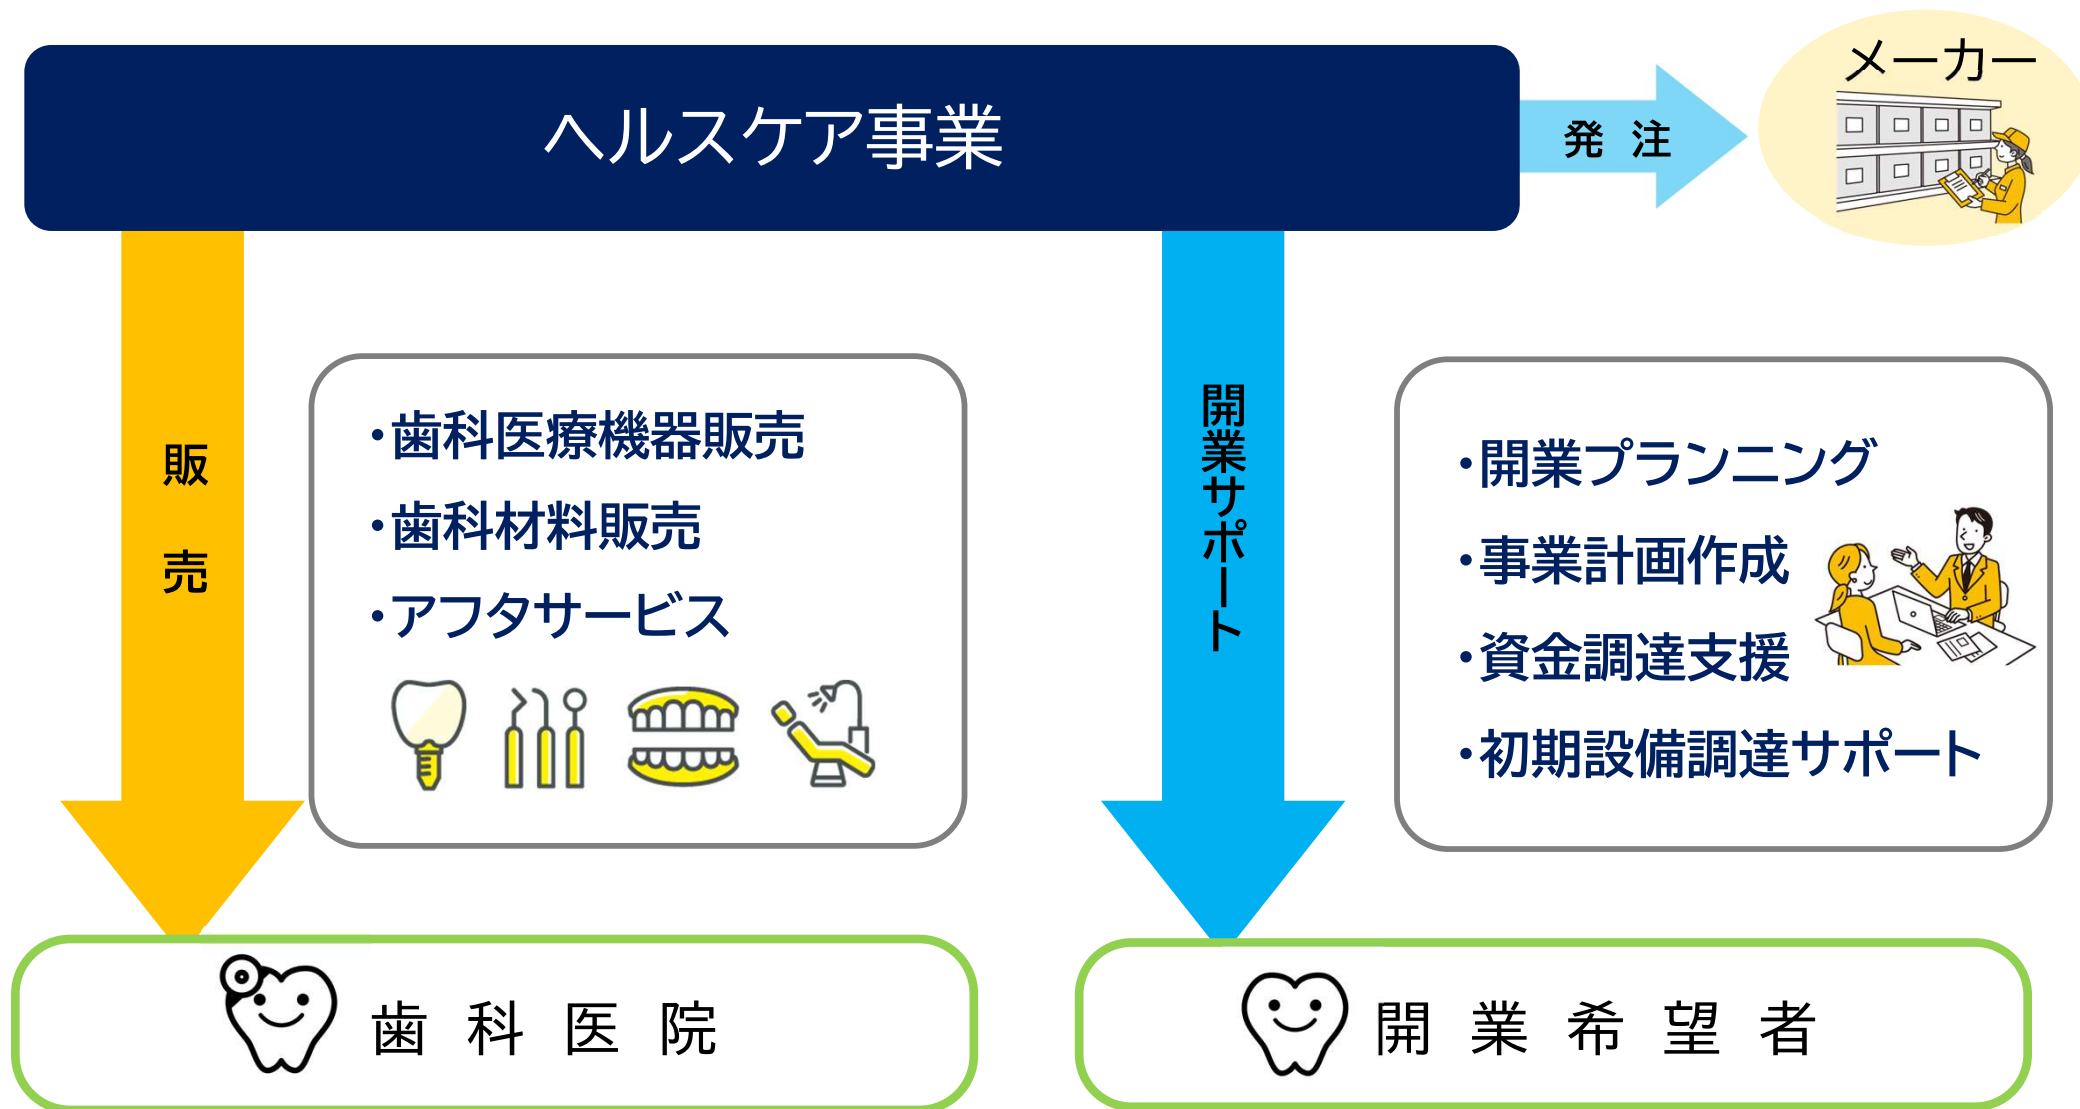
ヘルスケア事業

発 注

メーカー

販
売

・歯科医療機器販売
・歯科材料販売
・アフタサービス

開業サポート

・開業プランニング
・事業計画作成
・資金調達支援
・初期設備調達サポート

歯 科 医 院

開 業 希 望 者